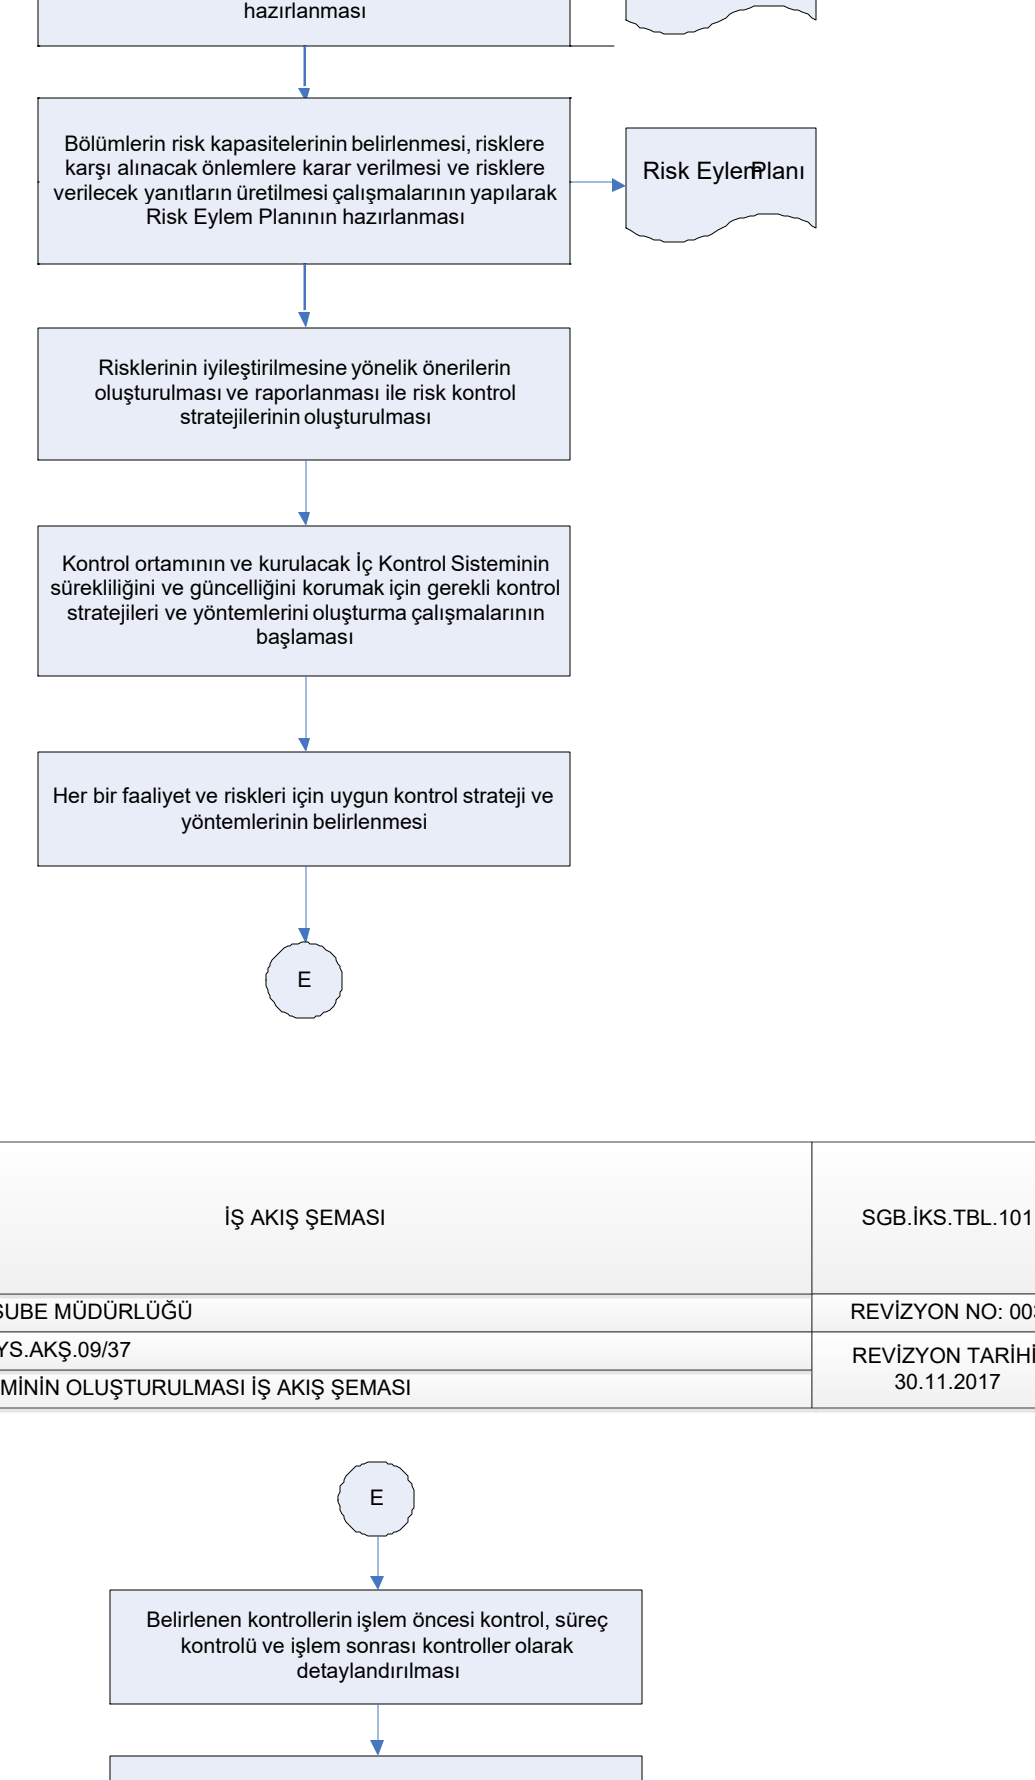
hazırlanması

Bölümlerin risk kapasitelerinin belirlenmesi, risklere karşı alınacak önlemlere karar verilmesi ve risklere verilecek yanıtların üretilmesi çalışmalarının yapılarak Risk Eylem Planının hazırlanması

Risk Eylem Planı

Risklerinin iyileştirilmesine yönelik önerilerin oluşturulması ve raporlanması ile risk kontrol stratejilerinin oluşturulması

Kontrol ortamının ve kurulacak İç Kontrol Sisteminin sürekliliğini ve güncelliğini korumak için gerekli kontrol stratejileri ve yöntemlerini oluşturma çalışmalarının başlaması

Her bir faaliyet ve riskleri için uygun kontrol strateji ve yöntemlerinin belirlenmesi

E

| İŞ AKIŞ ŞEMASI | SGB.İKS.TBL.101 |
|---|---|
| ŞUBE MÜDÜRLÜĞÜ | REVİZYON NO: 00 |
| YS.AKŞ.09/37 | REVİZYON TARİHİ 30.11.2017 |
| MİNİN OLUŞTURULMASI İŞ AKIŞ ŞEMASI | |

E

Belirlenen kontrollerin işlem öncesi kontrol, süreç kontrolü ve işlem sonrası kontroller olarak detaylandırılması